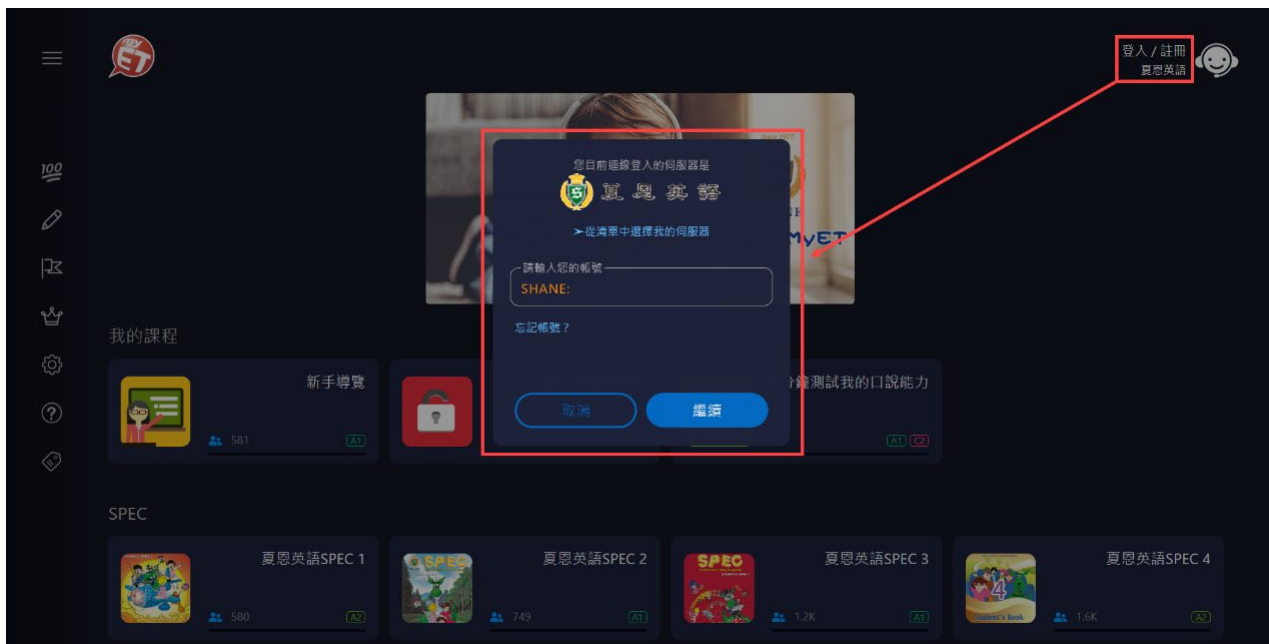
ET

登入 / 註冊
夏恩英語

100

您目前連線登入的伺服器是
夏恩英語
➤從清單中選擇我的伺服器

請輸入您的帳號
SHANE:

忘記帳號？

取消
繼續

MyET

我的課程

新手導覽
581
A1

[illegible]鐘測試我的口說能力
A1

SPEC

夏恩英語SPEC 1
580
A2

夏恩英語SPEC 2
749
A1

夏恩英語SPEC 3
1.2K
A1

夏恩英語SPEC 4
1.6K
A2